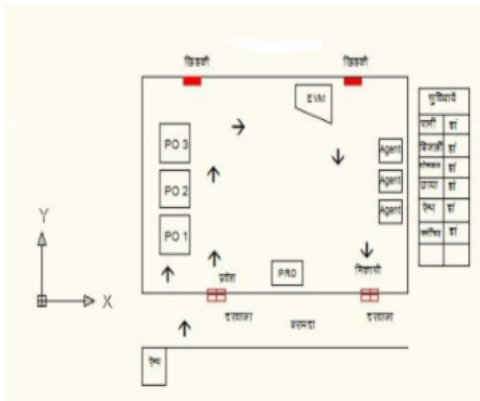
खिड़की

खिड़की

EVM

PO 3

PO 2

PO 1

Agent

Agent

Agent

PRO

प्रवेश

निकासी

दरवाजा

बरामदा

दरवाजा

रैम्प

Y

X

| सुविधायें |  |
|---|---|
| पानी | हाँ |
| बिजली | हाँ |
| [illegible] | हाँ |
| छाया | हाँ |
| रैम्प | हाँ |
| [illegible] | हाँ |
|  |  |